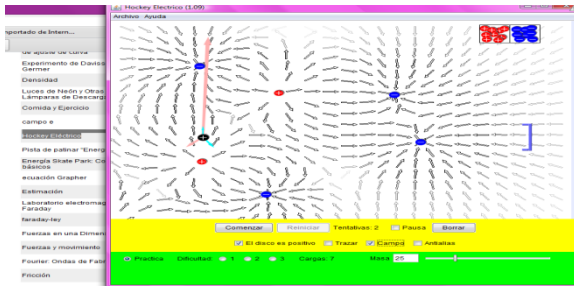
nportado de Intern...
de ajuste de curva
Experimento de Davisson Germer
Densidad
Luces de Neón y Otras Lámparas de Descarga
Comida y Ejercicio
campo e
Hockey Eléctrico
Pista de patinar "Energ
Energía Skate Park: Co básicos
ecuación Grapher
Estimación
Laboratorio electromag Faraday
faraday-ley
Fuerzas en una Dimen
Fuerzas y movimiento
Fourier: Ondas de Fab
Fricción

Hockey Eléctrico (1.09)
Archivo Ayuda

Comenzar Reiniciar Tentativas: 2 Pausa Borrar
El disco es positivo Trazar Campo Antialias
Práctica Dificultad 1 2 3 Cargas: 7 Masa: 25